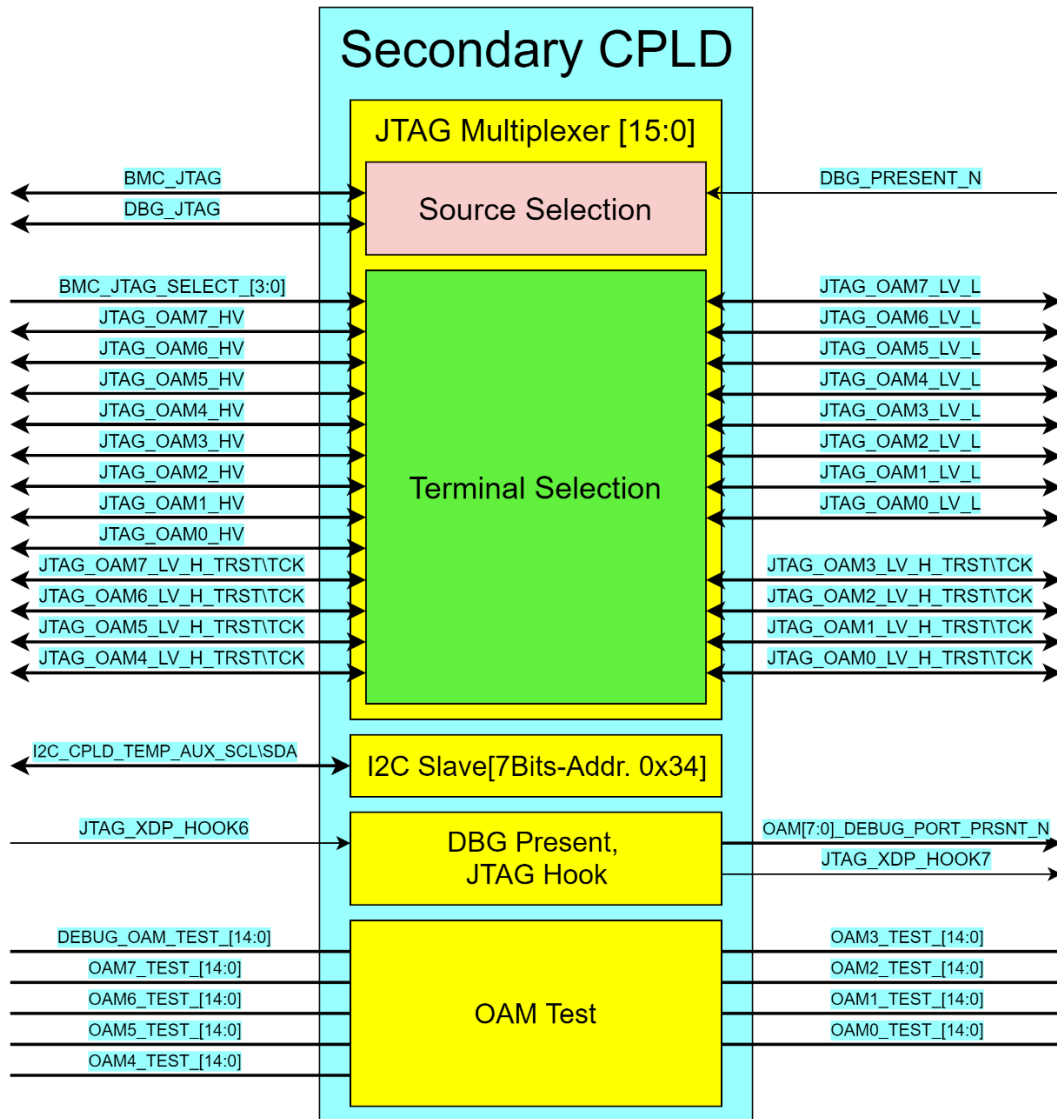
Secondary CPLD

JTAG Multiplexer [15:0]

BMC_JTAG
DBG_JTAG

Source Selection

DBG_PRESENT_N

BMC_JTAG_SELECT_[3:0]
JTAG_OAM7_HV
JTAG_OAM6_HV
JTAG_OAM5_HV
JTAG_OAM4_HV
JTAG_OAM3_HV
JTAG_OAM2_HV
JTAG_OAM1_HV
JTAG_OAM0_HV
JTAG_OAM7_LV_H_TRST\TCK
JTAG_OAM6_LV_H_TRST\TCK
JTAG_OAM5_LV_H_TRST\TCK
JTAG_OAM4_LV_H_TRST\TCK

Terminal Selection

JTAG_OAM7_LV_L
JTAG_OAM6_LV_L
JTAG_OAM5_LV_L
JTAG_OAM4_LV_L
JTAG_OAM3_LV_L
JTAG_OAM2_LV_L
JTAG_OAM1_LV_L
JTAG_OAM0_LV_L
JTAG_OAM3_LV_H_TRST\TCK
JTAG_OAM2_LV_H_TRST\TCK
JTAG_OAM1_LV_H_TRST\TCK
JTAG_OAM0_LV_H_TRST\TCK

I2C_CPLD_TEMP_AUX_SCL\SDA

I2C Slave[7Bits-Addr. 0x34]

JTAG_XDP_HOOK6

DBG Present, JTAG Hook

OAM[7:0]_DEBUG_PORT_PRSNT_N
JTAG_XDP_HOOK7

DEBUG_OAM_TEST_[14:0]
OAM7_TEST_[14:0]
OAM6_TEST_[14:0]
OAM5_TEST_[14:0]
OAM4_TEST_[14:0]

OAM Test

OAM3_TEST_[14:0]
OAM2_TEST_[14:0]
OAM1_TEST_[14:0]
OAM0_TEST_[14:0]